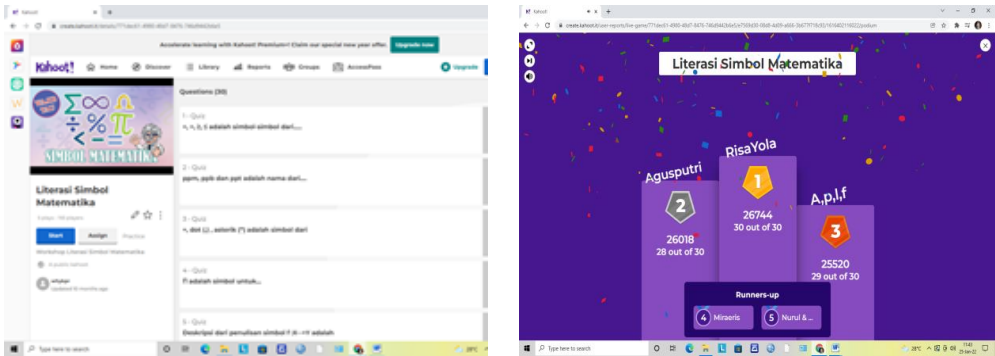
Kahoot!

create.kahoot.it/details/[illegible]

Accelerate learning with Kahoot! Premium+! Claim our special new year offer. Upgrade now

Kahoot! Home Discover Library Reports Groups AccessPass Upgrade

SIMBOL MATEMATIKA

Literasi Simbol Matematika

Start Assign Practice

Workshop Literasi Simbol Matematika

Questions (30)

1 - Quiz
=, <, ≥, ≤ adalah simbol-simbol dari....

2 - Quiz
ppm, ppb dan ppt adalah nama dari....

3 - Quiz
÷, dot (.), asterik (*) adalah simbol dari

4 - Quiz
Π adalah simbol untuk...

5 - Quiz
Deskripsi dari penulisan simbol f :R→Y adalah

Type here to search

Kahoot!

create.kahoot.it/user-reports/live-game/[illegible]

Literasi Simbol Matematika

RisaYola
1
26744
30 out of 30

Agusputri
2
26018
28 out of 30

A,p,l,f
3
25520
29 out of 30

Runners-up
4 Miraeris
5 Nurul & ...

Type here to search